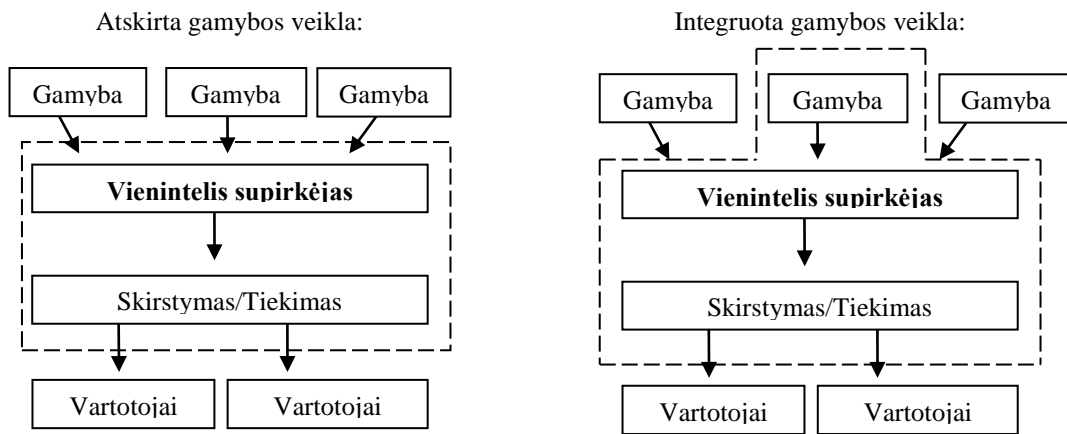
Atskirta gamybos veikla:

Gamyba

Gamyba

Gamyba

Vienintelis supirkėjas

Skirstymas/Tiekimas

Vartotojai

Vartotojai

Integruota gamybos veikla:

Gamyba

Gamyba

Gamyba

Vienintelis supirkėjas

Skirstymas/Tiekimas

Vartotojai

Vartotojai